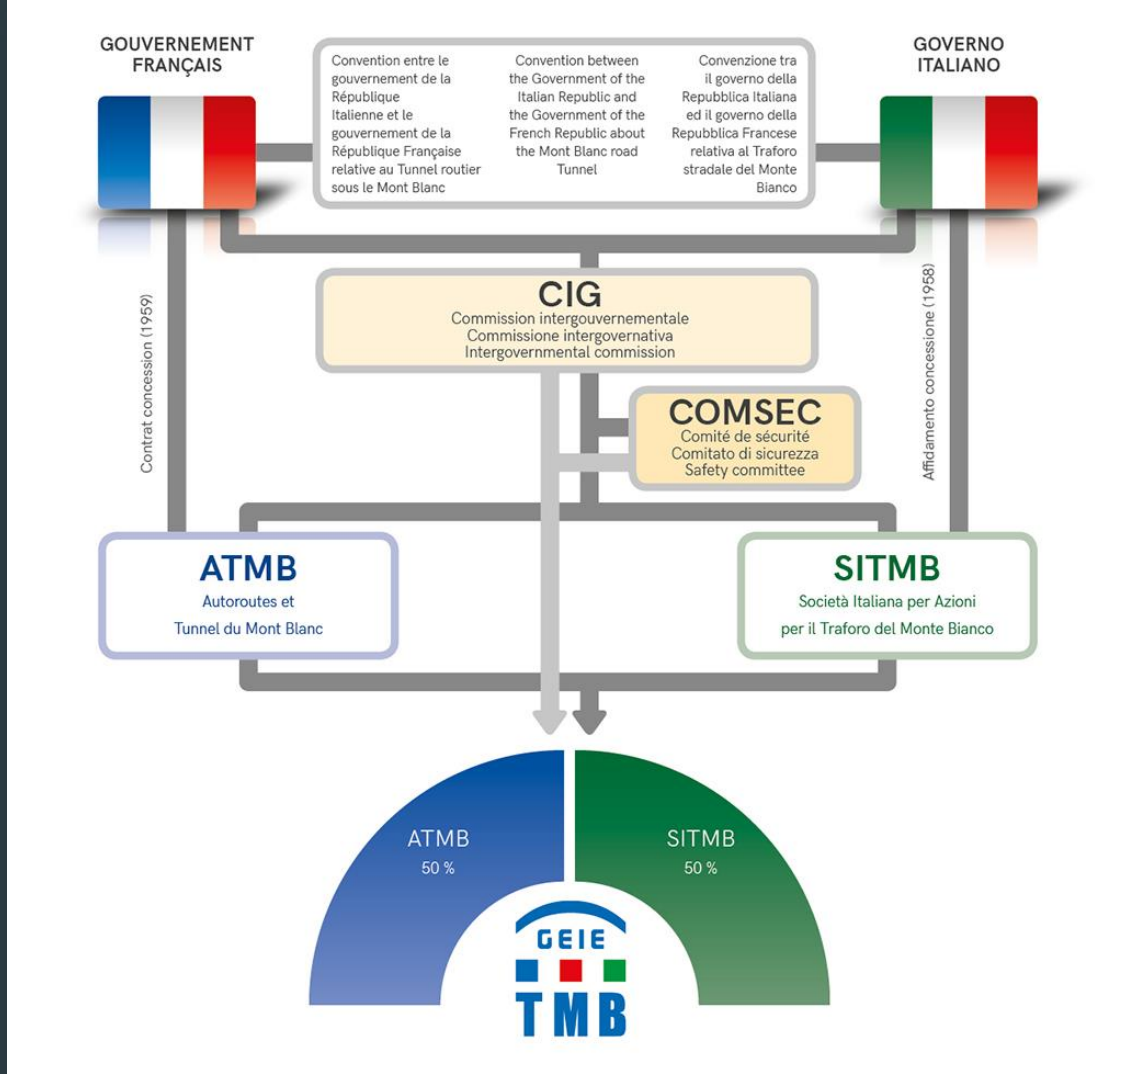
GOUVERNEMENT FRANÇAIS

Convention entre le gouvernement de la République Italienne et le gouvernement de la République Française relative au Tunnel routier sous le Mont Blanc

Convention between the Government of the Italian Republic and the Government of the French Republic about the Mont Blanc road Tunnel

Convenzione tra il governo della Repubblica Italiana ed il governo della Repubblica Francese relativa al Traforo stradale del Monte Bianco

GOVERNO ITALIANO

Contrat concession (1959)

Affidamento concessione (1958)

CIG
Commission intergouvernementale
Commissione intergovernativa
Intergovernmental commission

COMSEC
Comité de sécurité
Comitato di sicurezza
Safety committee

ATMB
Autoroutes et
Tunnel du Mont Blanc

SITMB
Società Italiana per Azioni
per il Traforo del Monte Bianco

ATMB
50 %

SITMB
50 %

GEIE
TMB